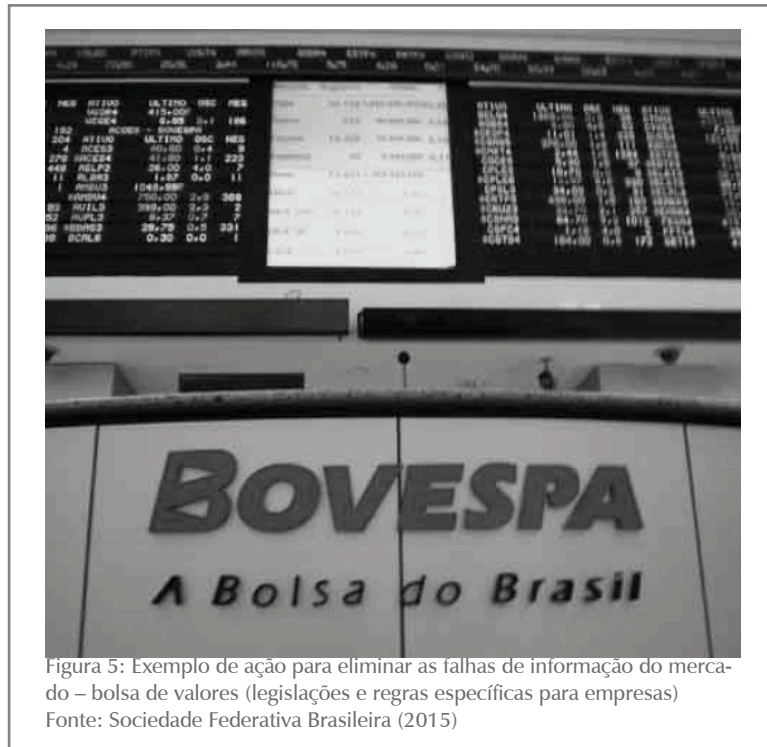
BOVESPA
A Bolsa do Brasil

Figura 5: Exemplo de ação para eliminar as falhas de informação do mercado – bolsa de valores (legislações e regras específicas para empresas)
Fonte: Sociedade Federativa Brasileira (2015)